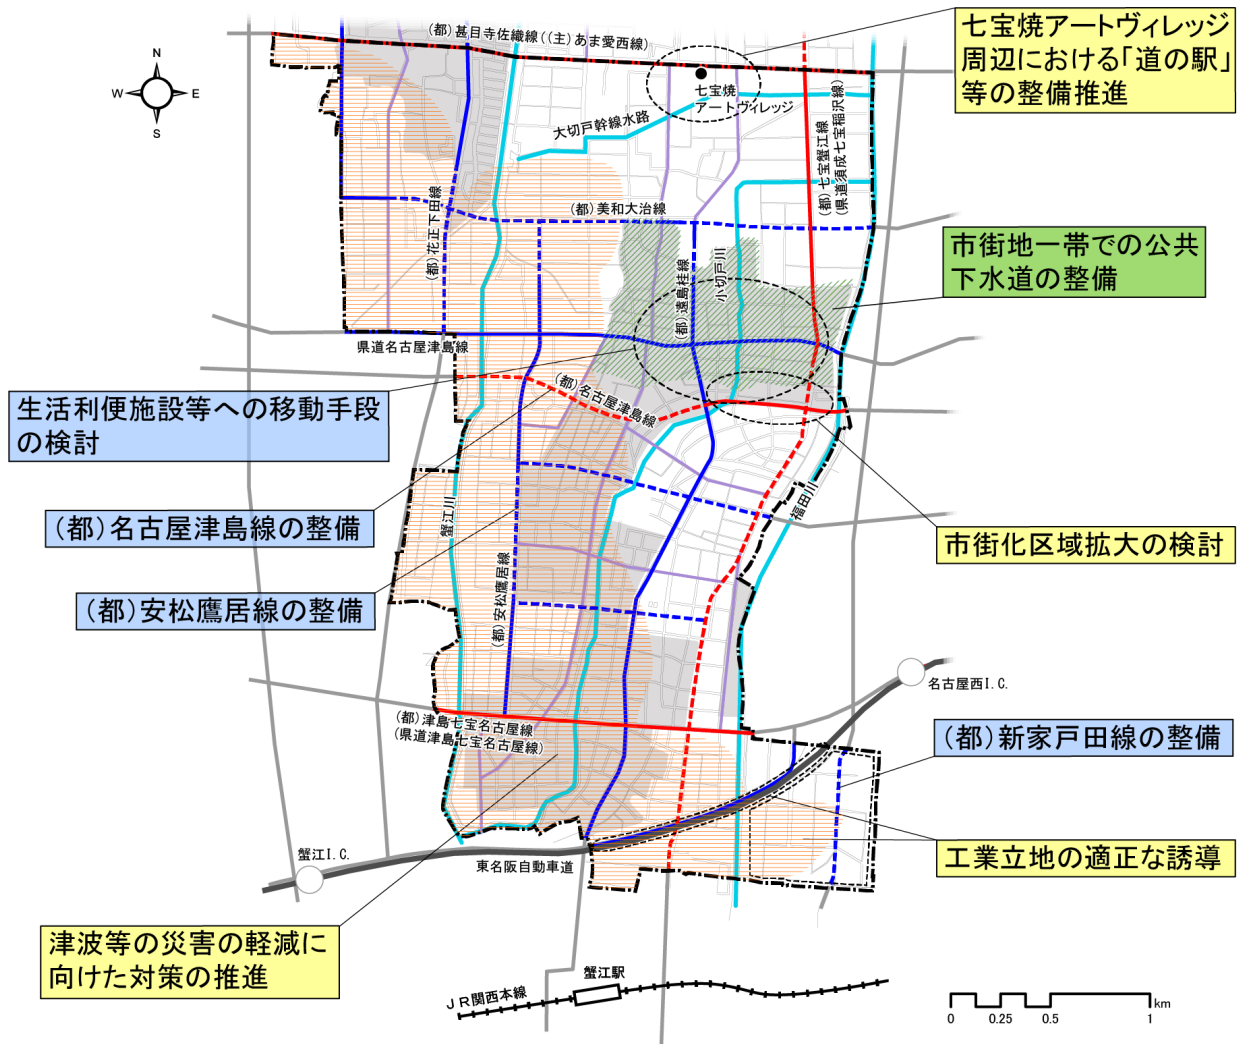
N
W
E
S

(都)甚目寺佐織線((主)あま愛西線)

七宝焼アートヴィレッジ周辺における「道の駅」等の整備推進

七宝焼アートヴィレッジ

大切戸幹線水路

(都)七宝蟹江線(県道須成七宝稲沢線)

(都)美和大治線

(都)花正下田線

市街地一帯での公共下水道の整備

(都)遠島桂線

小切戸川

県道名古屋津島線

生活利便施設等への移動手段の検討

(都)名古屋津島線

(都)名古屋津島線の整備

市街化区域拡大の検討

福田川

蟹江川

(都)安松鷹居線の整備

(都)安松鷹居線

名古屋西I.C.

(都)津島七宝名古屋線(県道津島七宝名古屋線)

(都)新家戸田線の整備

工業立地の適正な誘導

蟹江I.C.

東名阪自動車道

津波等の災害の軽減に向けた対策の推進

蟹江駅

JR関西本線

0 0.25 0.5 1 km